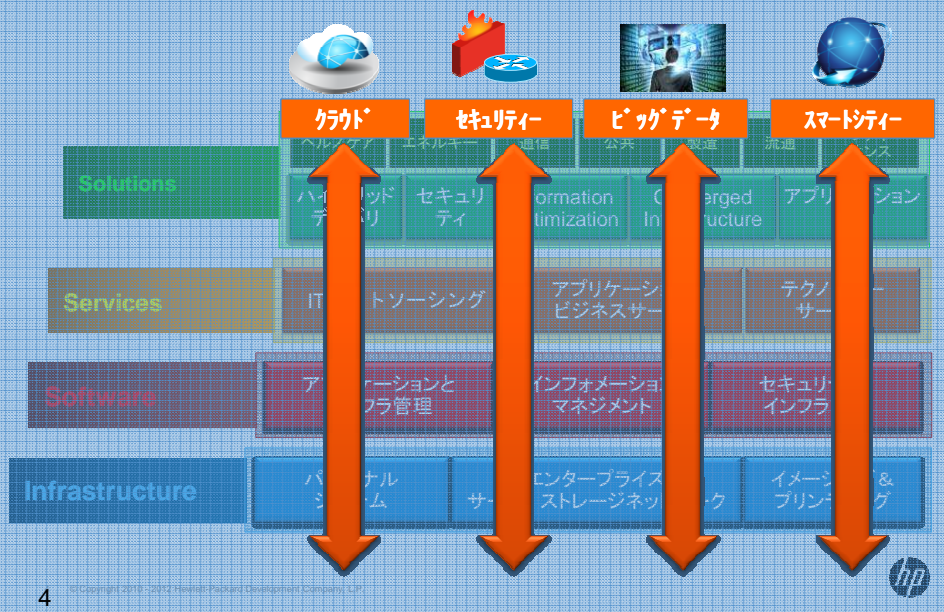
クラウド　セキュリティー　ビッグデータ　スマートシティー

Solutions
ヘルスケア　エネルギー　通信　公共　製造　流通　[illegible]ンス
ハイ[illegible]リッド　デ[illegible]リ　セキュリティ　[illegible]formation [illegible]timization　C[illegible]erged In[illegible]ructure　アプリ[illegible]ション

Services
IT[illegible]トソーシング　アプリケーシ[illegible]　ビジネスサー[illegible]　テクノ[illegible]　サー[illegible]

Software
ア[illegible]ケーションと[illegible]フラ管理　インフォメーション　マネジメント　セキュリ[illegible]　インフラ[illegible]

Infrastructure
パ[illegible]ナル　シ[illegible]ム　エンタープライズ　サー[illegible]ストレージネッ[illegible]ーク　イメージ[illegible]＆　プリン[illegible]グ

4
©Copyright 2010 - 2012 Hewlett-Packard Development Company, L.P.
hp